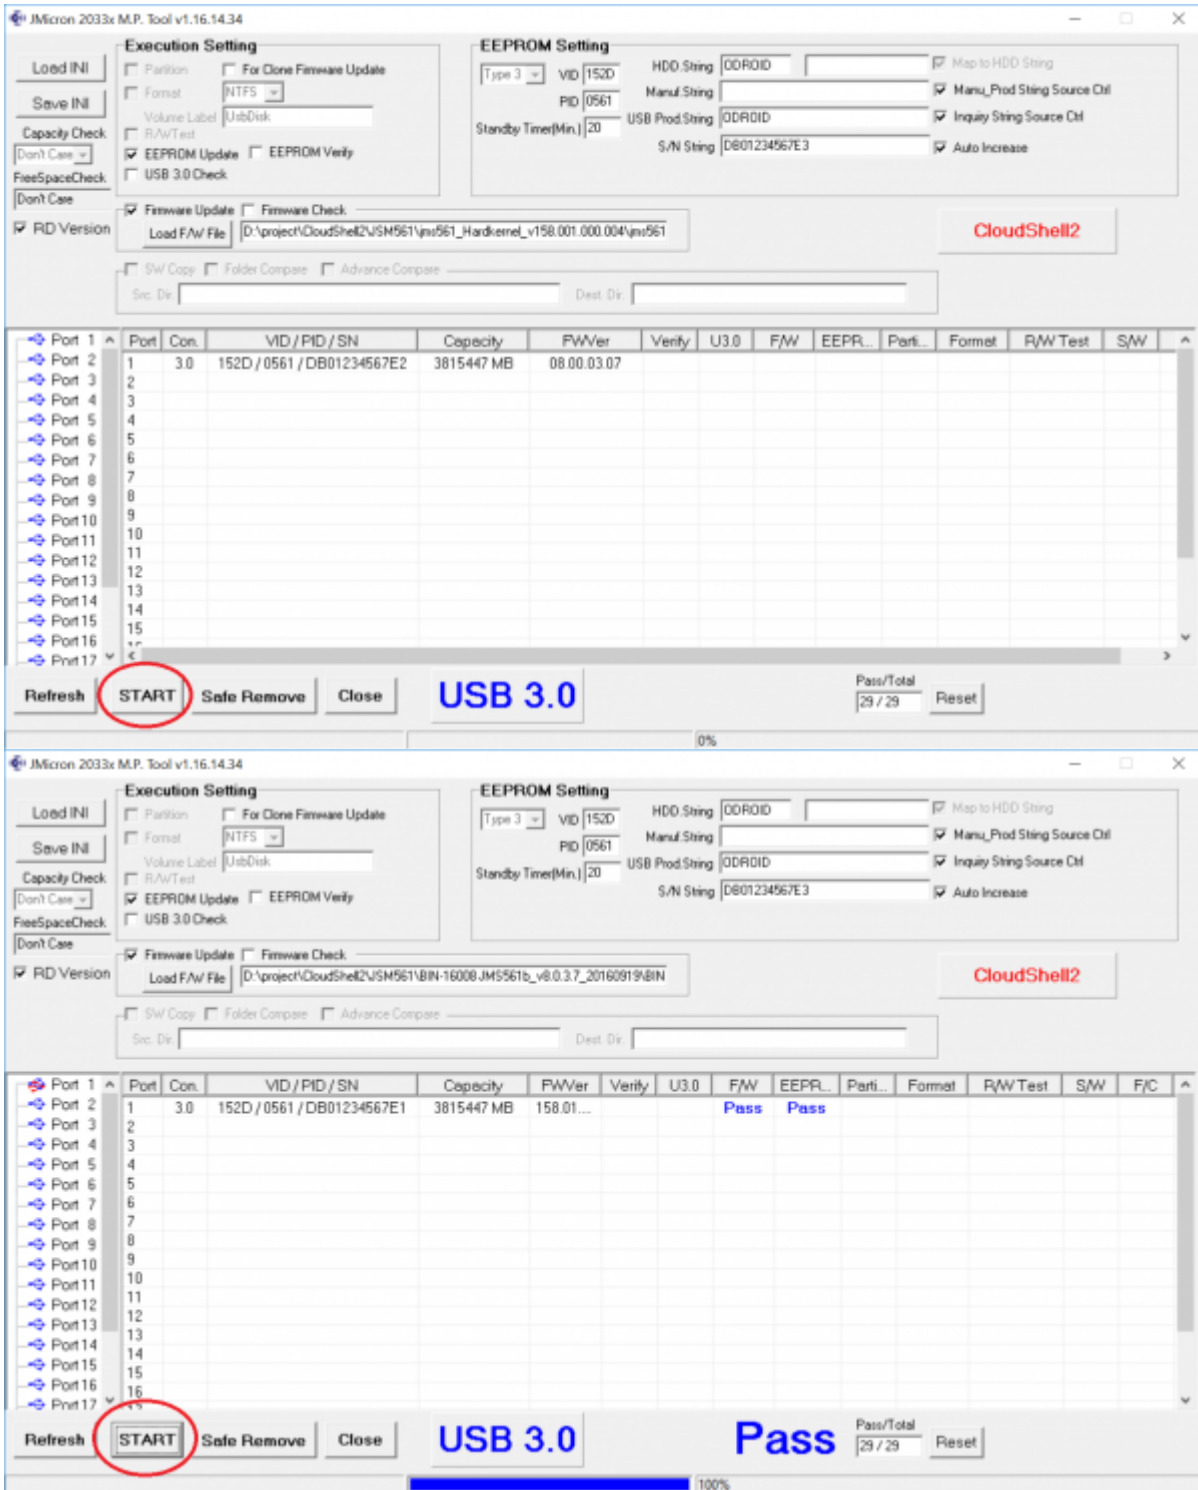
JMicron 2033x M.P. Tool v1.16.14.34

Load INI
Save INI
Capacity Check
Don't Care
FreeSpaceCheck
Don't Care
RD Version

Execution Setting
Partition
For Clone Firmware Update
Format
NTFS
Volume Label
UsbDisk
R/W Test
EEPROM Update
EEPROM Verify
USB 3.0 Check
Firmware Update
Firmware Check
Load F/W File
D:\project\CloudShell2\JSM561\jms561_Hardkernel_v158.001.000.004\jms561

EEPROM Setting
Type 3
VID 152D
PID 0561
Standby Timer(Min.) 20
HDD String ODROID
Manu String
USB Prod String ODROID
S/N String DB01234567E3
Map to HDD String
Manu_Prod String Source Ctrl
Inquiry String Source Ctrl
Auto Increase

CloudShell2

SW Copy
Folder Compare
Advance Compare
Src. Dir
Dest. Dir

Port 1
Port 2
Port 3
Port 4
Port 5
Port 6
Port 7
Port 8
Port 9
Port 10
Port 11
Port 12
Port 13
Port 14
Port 15
Port 16
Port 17

| Port | Con. | VID / PID / SN | Capacity | FWVer | Verify | U3.0 | F/W | EEPR... | Parti... | Format | R/W Test | S/W |
|---|---|---|---|---|---|---|---|---|---|---|---|---|
| 1 | 3.0 | 152D / 0561 / DB01234567E2 | 3815447 MB | 08.00.03.07 | | | | | | | | |
| 2 | | | | | | | | | | | | |
| 3 | | | | | | | | | | | | |
| 4 | | | | | | | | | | | | |
| 5 | | | | | | | | | | | | |
| 6 | | | | | | | | | | | | |
| 7 | | | | | | | | | | | | |
| 8 | | | | | | | | | | | | |
| 9 | | | | | | | | | | | | |
| 10 | | | | | | | | | | | | |
| 11 | | | | | | | | | | | | |
| 12 | | | | | | | | | | | | |
| 13 | | | | | | | | | | | | |
| 14 | | | | | | | | | | | | |
| 15 | | | | | | | | | | | | |

Refresh
START
Safe Remove
Close
USB 3.0
Pass/Total
29 / 29
Reset
0%

JMicron 2033x M.P. Tool v1.16.14.34

Load INI
Save INI
Capacity Check
Don't Care
FreeSpaceCheck
Don't Care
RD Version

Execution Setting
Partition
For Clone Firmware Update
Format
NTFS
Volume Label
UsbDisk
R/W Test
EEPROM Update
EEPROM Verify
USB 3.0 Check
Firmware Update
Firmware Check
Load F/W File
D:\project\CloudShell2\JSM561\BIN-16008.JMS561b_v8.0.3.7_20160919\BIN

EEPROM Setting
Type 3
VID 152D
PID 0561
Standby Timer(Min.) 20
HDD String ODROID
Manu String
USB Prod String ODROID
S/N String DB01234567E3
Map to HDD String
Manu_Prod String Source Ctrl
Inquiry String Source Ctrl
Auto Increase

CloudShell2

SW Copy
Folder Compare
Advance Compare
Src. Dir
Dest. Dir

Port 1
Port 2
Port 3
Port 4
Port 5
Port 6
Port 7
Port 8
Port 9
Port 10
Port 11
Port 12
Port 13
Port 14
Port 15
Port 16
Port 17

| Port | Con. | VID / PID / SN | Capacity | FWVer | Verify | U3.0 | F/W | EEPR... | Parti... | Format | R/W Test | S/W | F/C |
|---|---|---|---|---|---|---|---|---|---|---|---|---|---|
| 1 | 3.0 | 152D / 0561 / DB01234567E1 | 3815447 MB | 158.01.... | | | Pass | Pass | | | | | |
| 2 | | | | | | | | | | | | | |
| 3 | | | | | | | | | | | | | |
| 4 | | | | | | | | | | | | | |
| 5 | | | | | | | | | | | | | |
| 6 | | | | | | | | | | | | | |
| 7 | | | | | | | | | | | | | |
| 8 | | | | | | | | | | | | | |
| 9 | | | | | | | | | | | | | |
| 10 | | | | | | | | | | | | | |
| 11 | | | | | | | | | | | | | |
| 12 | | | | | | | | | | | | | |
| 13 | | | | | | | | | | | | | |
| 14 | | | | | | | | | | | | | |
| 15 | | | | | | | | | | | | | |
| 16 | | | | | | | | | | | | | |

Refresh
START
Safe Remove
Close
USB 3.0
Pass
Pass/Total
29 / 29
Reset
100%